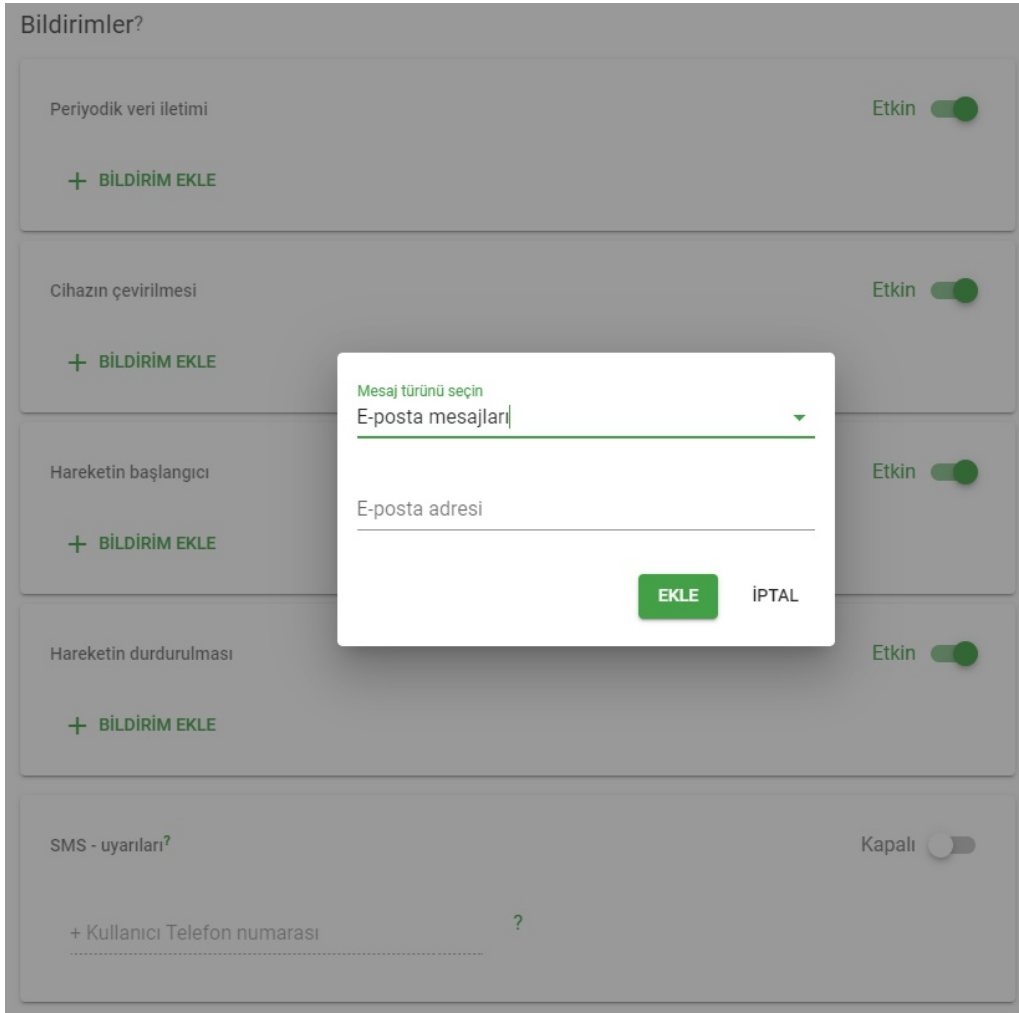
Bildirimler?

Periyodik veri iletimi

Etkin

+ BİLDİRİM EKLE

Cihazın çevirilmesi

Etkin

+ BİLDİRİM EKLE

Hareketin başlangıcı

Etkin

+ BİLDİRİM EKLE

Hareketin durdurulması

Etkin

+ BİLDİRİM EKLE

SMS - uyarıları?

Kapalı

+ Kullanıcı Telefon numarası

?

Mesaj türünü seçin
E-posta mesajları

E-posta adresi

EKLE

İPTAL